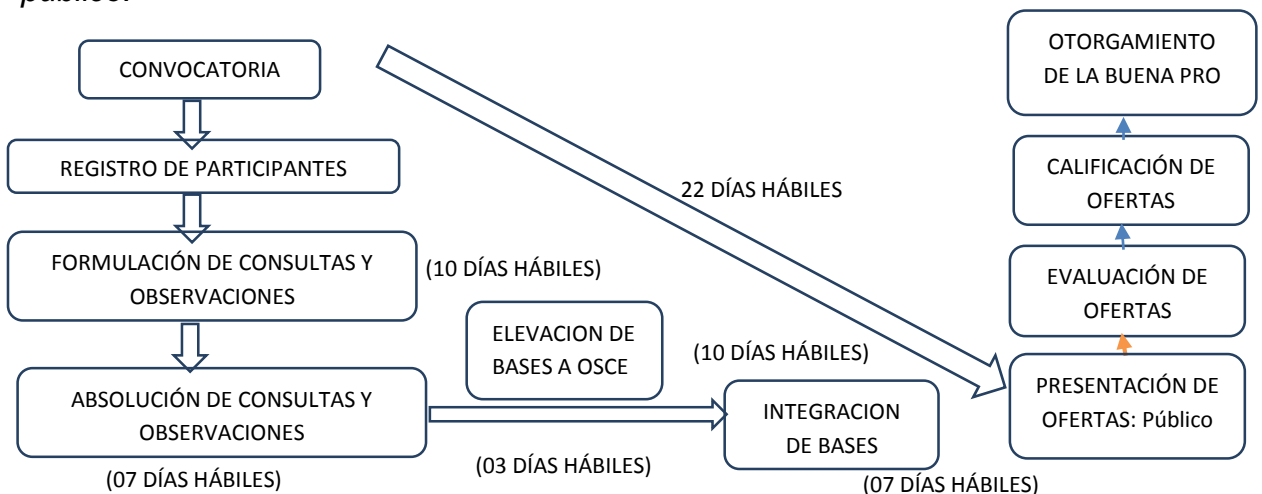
público.

CONVOCATORIA

REGISTRO DE PARTICIPANTES

FORMULACIÓN DE CONSULTAS Y OBSERVACIONES

(10 DÍAS HÁBILES)

ABSOLUCIÓN DE CONSULTAS Y OBSERVACIONES

(07 DÍAS HÁBILES)

ELEVACION DE BASES A OSCE

(10 DÍAS HÁBILES)

(03 DÍAS HÁBILES)

INTEGRACION DE BASES

(07 DÍAS HÁBILES)

22 DÍAS HÁBILES

OTORGAMIENTO DE LA BUENA PRO

CALIFICACIÓN DE OFERTAS

EVALUACIÓN DE OFERTAS

PRESENTACIÓN DE OFERTAS: Público